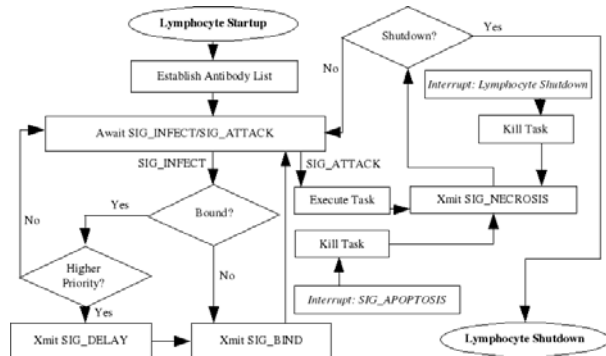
Lymphocyte Startup

Establish Antibody List

Shutdown?

Yes

No

Interrupt: Lymphocyte Shutdown

Await SIG_INFECT/SIG_ATTACK

Kill Task

SIG_INFECT

SIG_ATTACK

Execute Task

Xmit SIG_NECROSIS

No

Yes

Bound?

Kill Task

Higher Priority?

No

Interrupt: SIG_APOPTOSIS

Yes

Xmit SIG_DELAY

Xmit SIG_BIND

Lymphocyte Shutdown